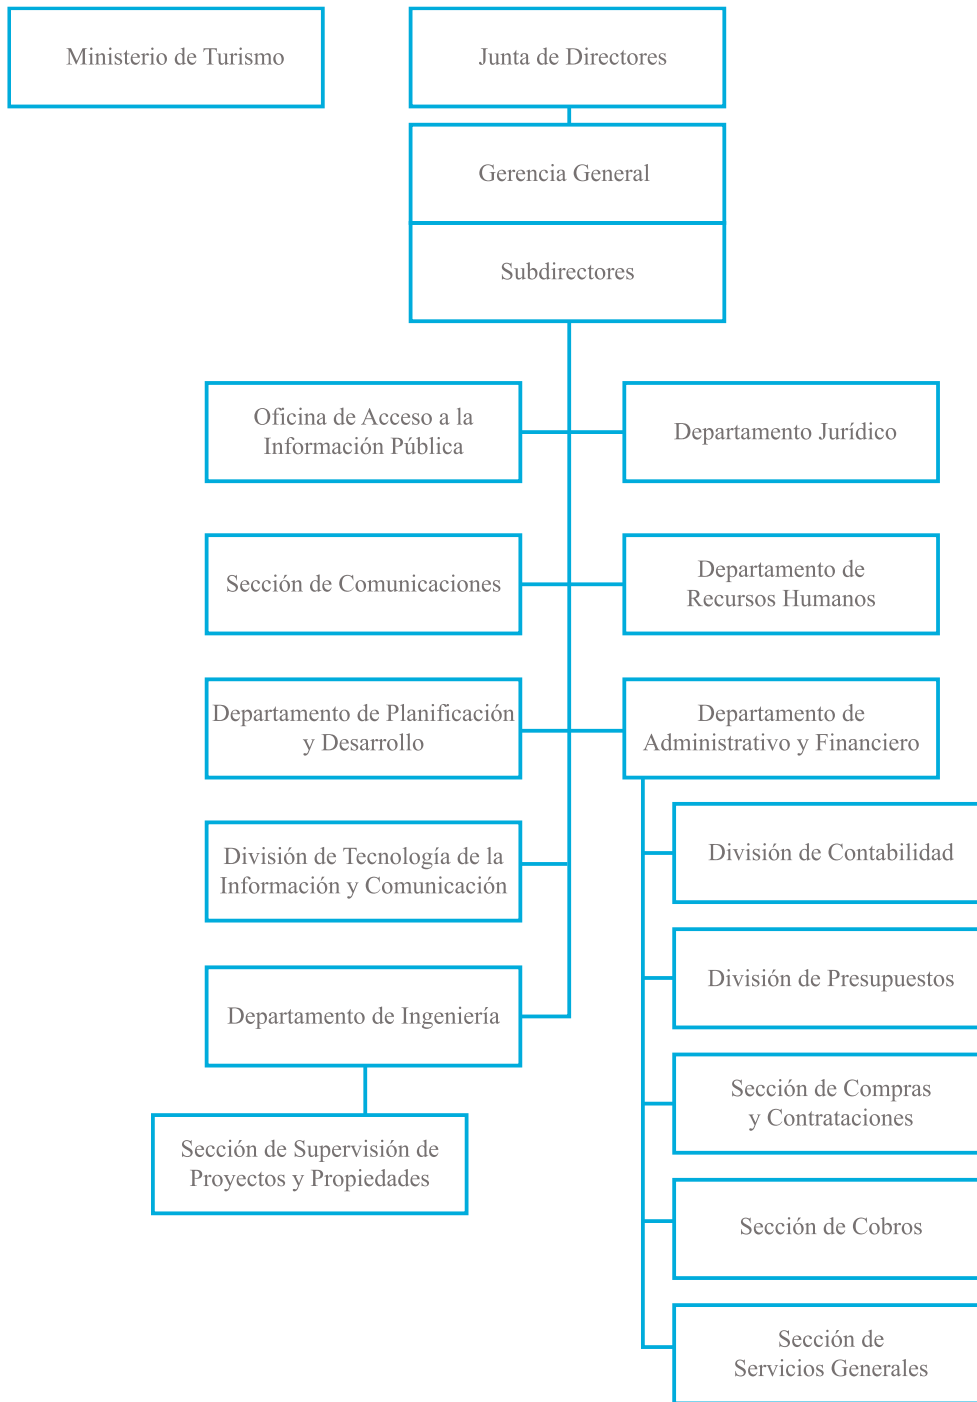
Ministerio de Turismo

Junta de Directores

Gerencia General

Subdirectores

Oficina de Acceso a la Información Pública

Departamento Jurídico

Sección de Comunicaciones

Departamento de Recursos Humanos

Departamento de Planificación y Desarrollo

Departamento de Administrativo y Financiero

División de Tecnología de la Información y Comunicación

División de Contabilidad

División de Presupuestos

Departamento de Ingeniería

Sección de Compras y Contrataciones

Sección de Supervisión de Proyectos y Propiedades

Sección de Cobros

Sección de Servicios Generales